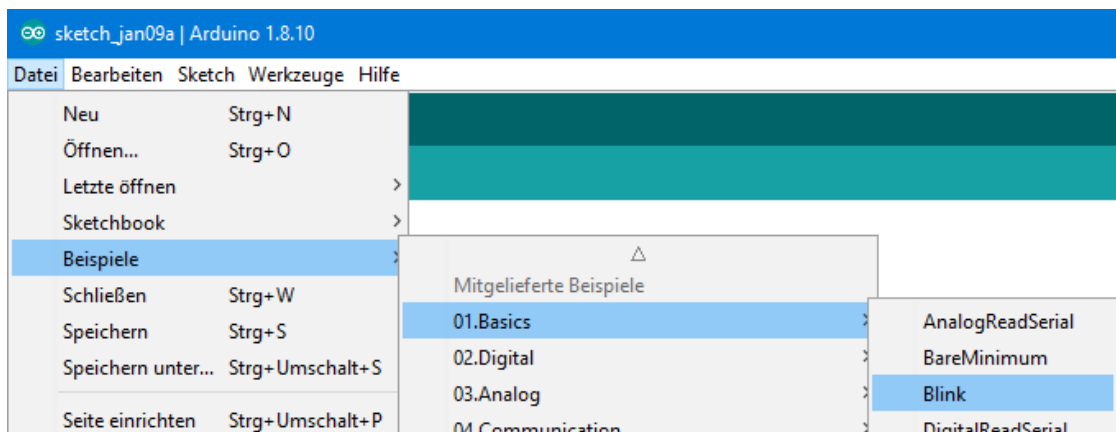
sketch_jan09a | Arduino 1.8.10

Datei Bearbeiten Sketch Werkzeuge Hilfe

Neu Strg+N
Öffnen... Strg+O
Letzte öffnen
Sketchbook
Beispiele
Schließen Strg+W
Speichern Strg+S
Speichern unter... Strg+Umschalt+S
Seite einrichten Strg+Umschalt+P

△
Mitgelieferte Beispiele
01.Basics
02.Digital
03.Analog
04.Communication

AnalogReadSerial
BareMinimum
Blink
DigitalReadSerial